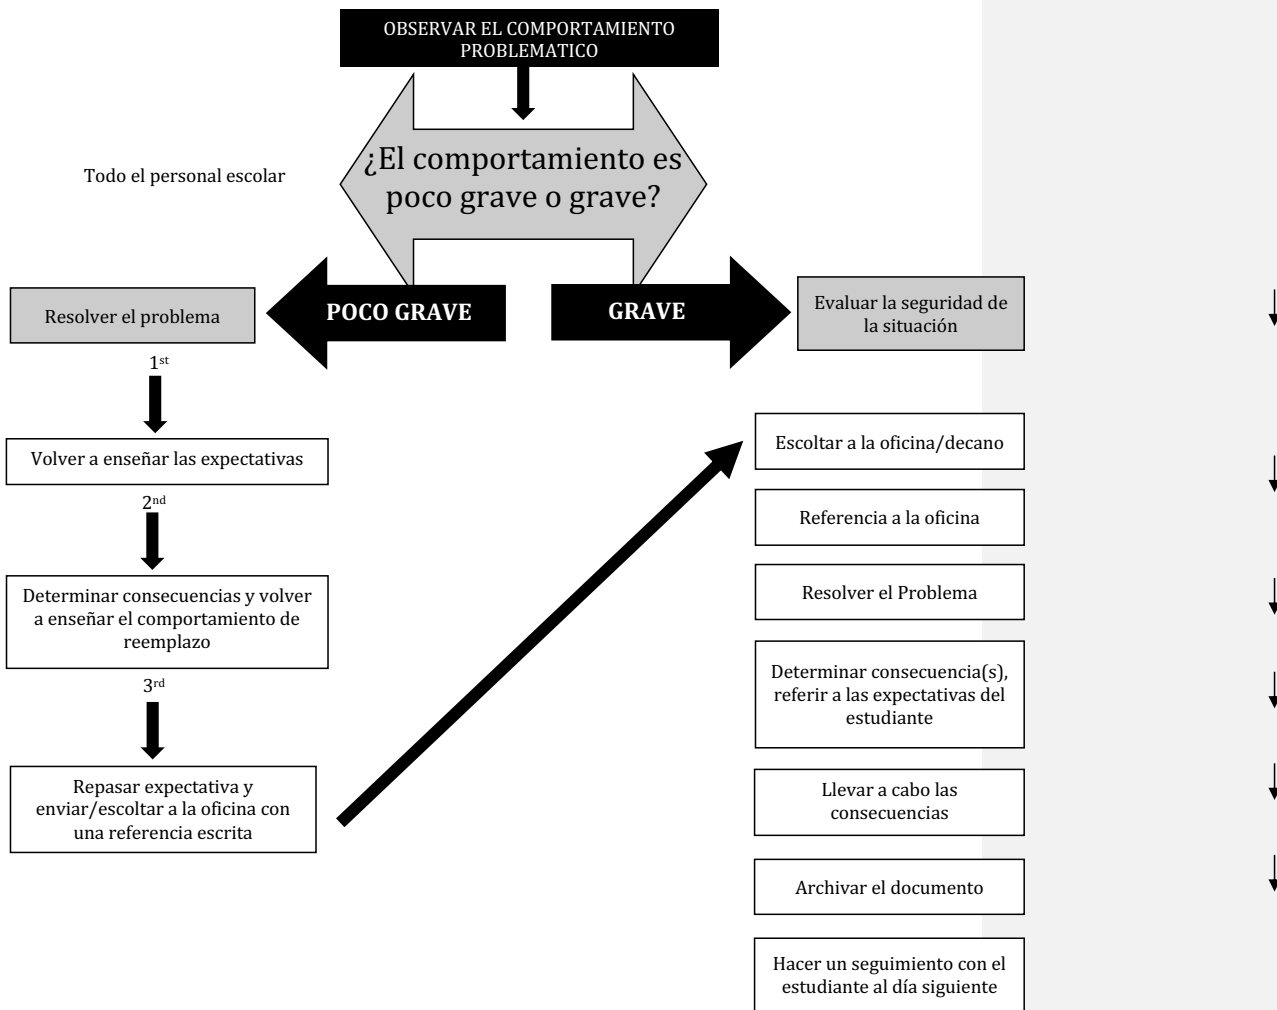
OBSERVAR EL COMPORTAMIENTO PROBLEMATICO

¿El comportamiento es poco grave o grave?

Todo el personal escolar

Resolver el problema

POCO GRAVE

GRAVE

Evaluar la seguridad de la situación

1st

Volver a enseñar las expectativas

2nd

Determinar consecuencias y volver a enseñar el comportamiento de reemplazo

3rd

Repasar expectativa y enviar/escoltar a la oficina con una referencia escrita

Escoltar a la oficina/decano

Referencia a la oficina

Resolver el Problema

Determinar consecuencia(s), referir a las expectativas del estudiante

Llevar a cabo las consecuencias

Archivar el documento

Hacer un seguimiento con el estudiante al día siguiente